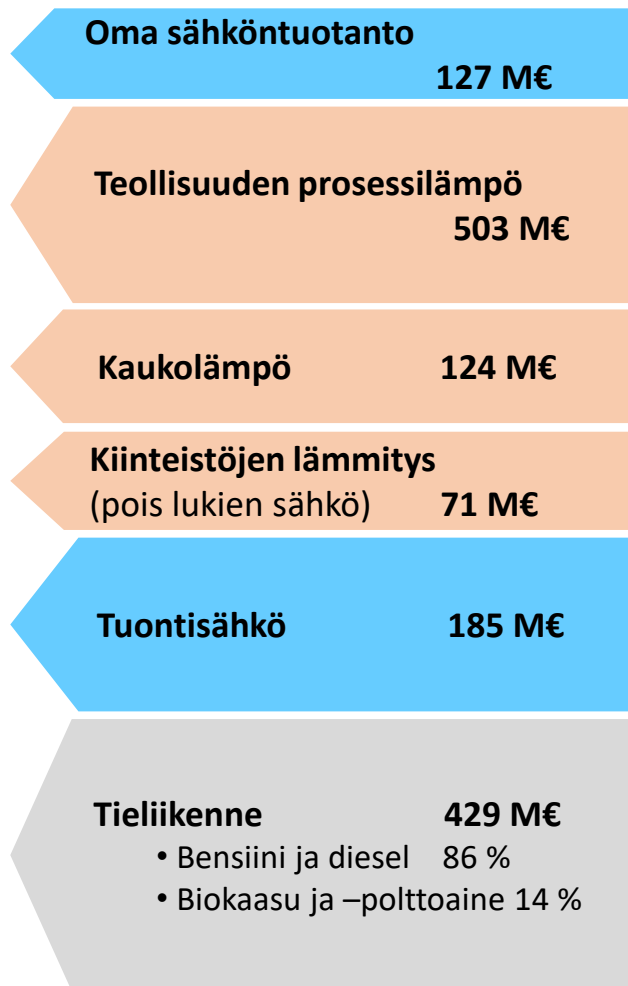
Oma sähköntuotanto
127 M€

Teollisuuden prosessilämpö
503 M€

Kaukolämpö 124 M€

Kiinteistöjen lämmitys
(pois lukien sähkö) 71 M€

Tuontisähkö 185 M€

Tieliikenne 429 M€
• Bensiini ja diesel 86 %
• Biokaasu ja –polttoaine 14 %